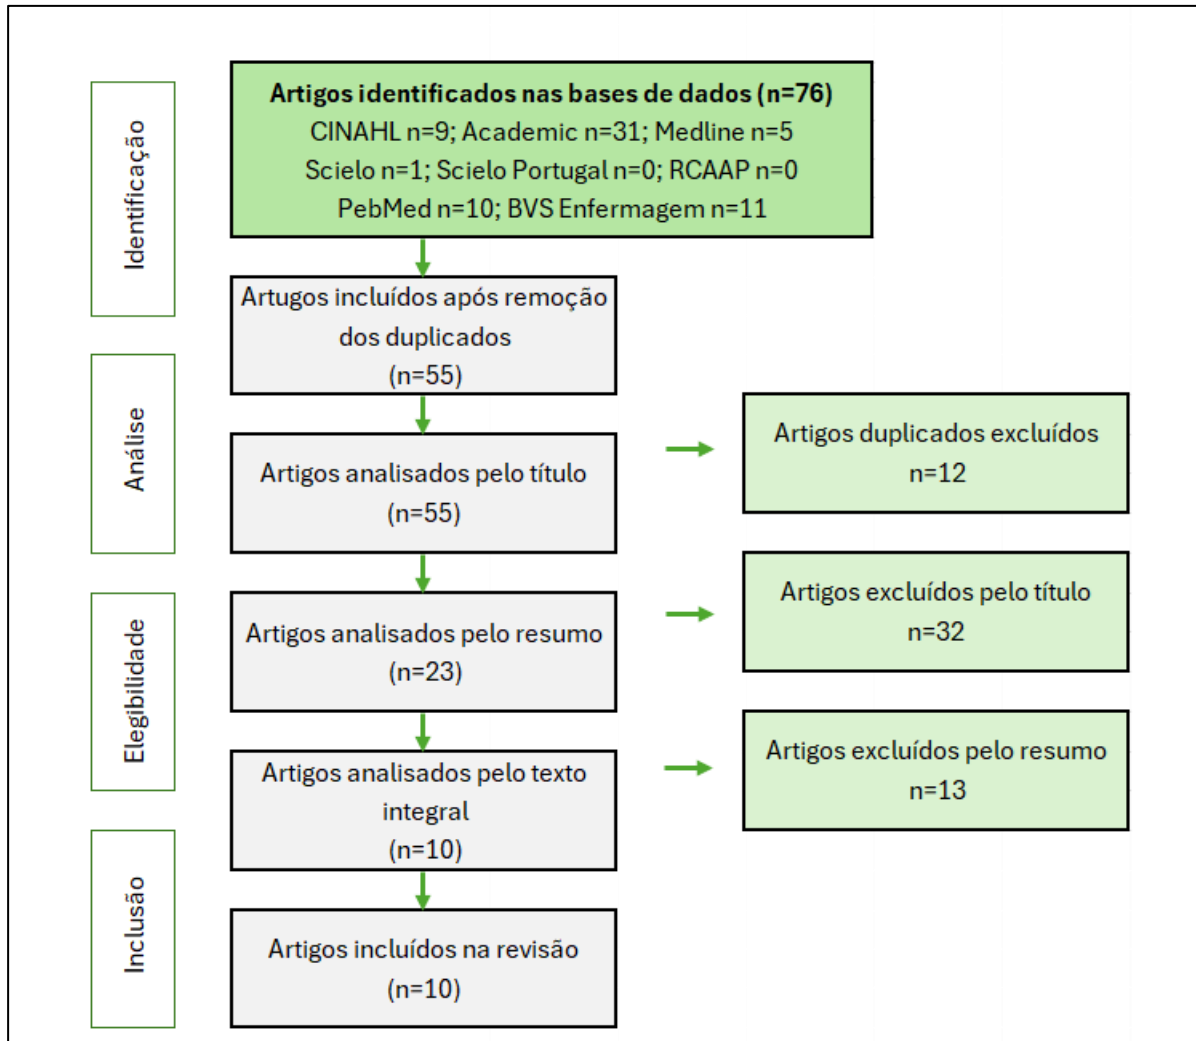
Identificação

**Artigos identificados nas bases de dados (n=76)**
CINAHL n=9; Academic n=31; Medline n=5
Scielo n=1; Scielo Portugal n=0; RCAAP n=0
PebMed n=10; BVS Enfermagem n=11

Artugos incluídos após remoção dos duplicados
(n=55)

Análise

Artigos analisados pelo título
(n=55)

Artigos duplicados excluídos
n=12

Elegibilidade

Artigos analisados pelo resumo
(n=23)

Artigos excluídos pelo título
n=32

Artigos analisados pelo texto integral
(n=10)

Artigos excluídos pelo resumo
n=13

Inclusão

Artigos incluídos na revisão
(n=10)